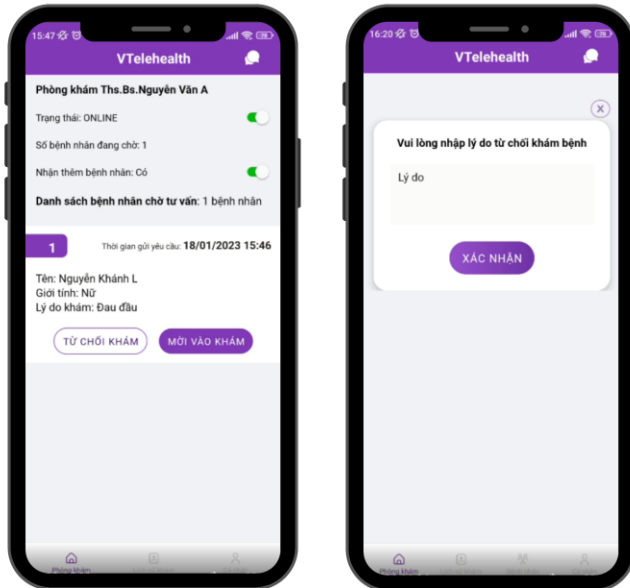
15:47

VTelehealth

Phòng khám Ths.Bs.Nguyễn Văn A

Trạng thái: ONLINE

Số bệnh nhân đang chờ: 1

Nhận thêm bệnh nhân: Có

Danh sách bệnh nhân chờ tư vấn: 1 bệnh nhân

1

Thời gian gửi yêu cầu: 18/01/2023 15:46

Tên: Nguyễn Khánh L
Giới tính: Nữ
Lý do khám: Đau đầu

TỪ CHỐI KHÁM

MỜI VÀO KHÁM

Phòng khám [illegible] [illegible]

16:20

VTelehealth

Vui lòng nhập lý do từ chối khám bệnh

Lý do

XÁC NHẬN

Phòng khám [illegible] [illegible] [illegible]